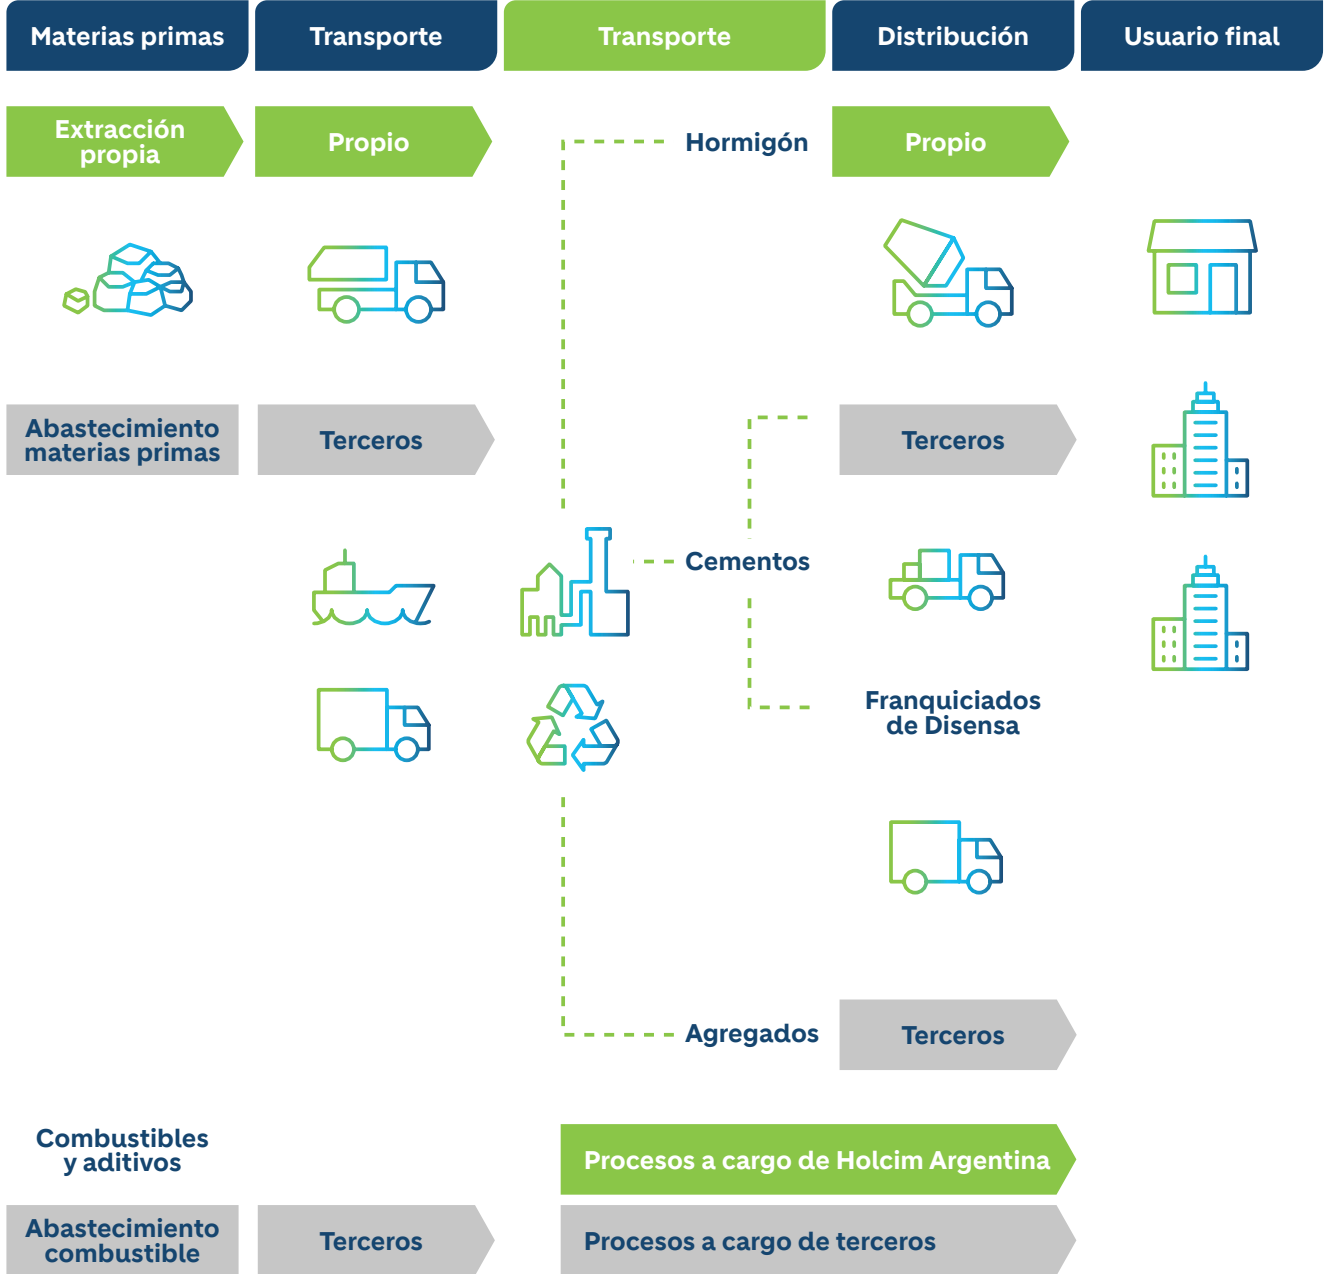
Materias primas

Transporte

Transporte

Distribución

Usuario final

Extracción propia

Propio

Hormigón

Propio

Abastecimiento materias primas

Terceros

Terceros

Cementos

Franquiciados de Disensa

Agregados

Terceros

Combustibles y aditivos

Abastecimiento combustible

Terceros

Procesos a cargo de Holcim Argentina

Procesos a cargo de terceros